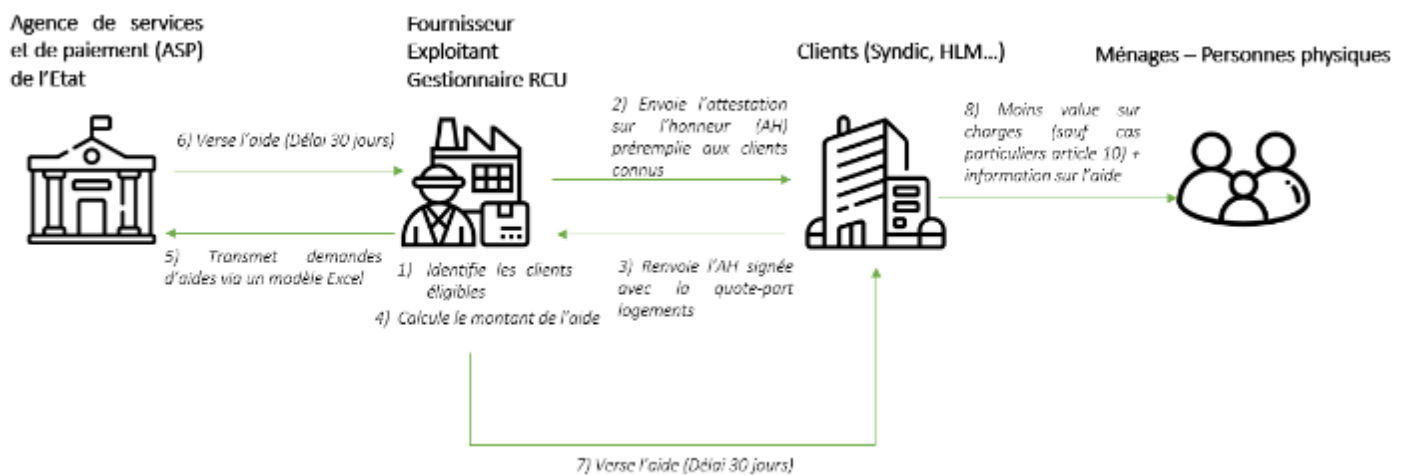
Agence de services et de paiement (ASP) de l'Etat

Fournisseur Exploitant Gestionnaire RCU

Clients (Syndic, HLM…)

Ménages – Personnes physiques

6) Verse l'aide (Délai 30 jours)

5) Transmet demandes d'aides via un modèle Excel

2) Envoie l'attestation sur l'honneur (AH) préremplie aux clients connus

3) Renvoie l'AH signée avec la quote-part logements

1) Identifie les clients éligibles

4) Calcule le montant de l'aide

8) Moins value sur charges (sauf cas particuliers article 10) + information sur l'aide

7) Verse l'aide (Délai 30 jours)